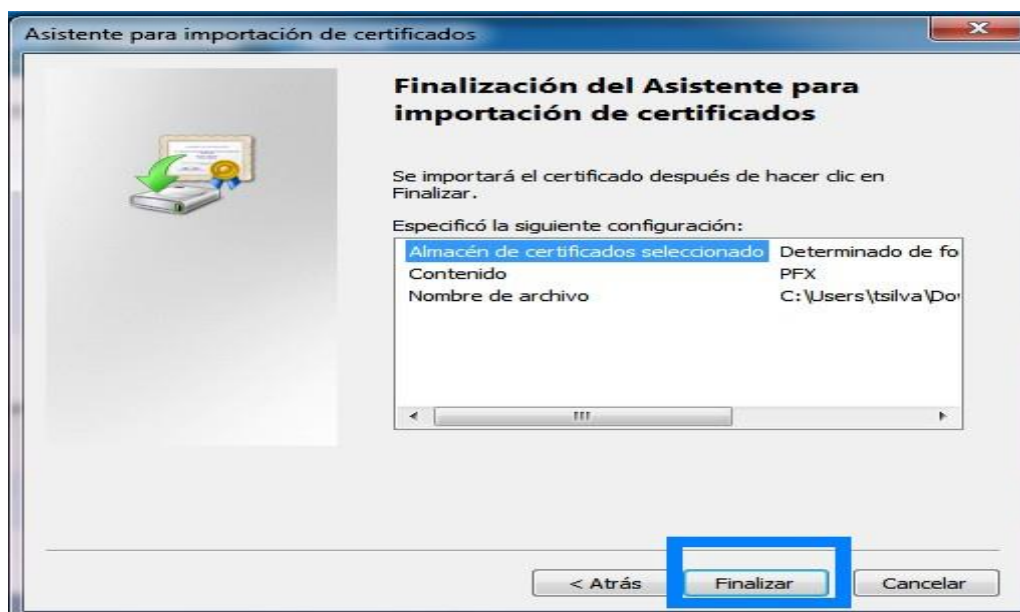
Asistente para importación de certificados

Finalización del Asistente para importación de certificados

Se importará el certificado después de hacer clic en Finalizar.

Especificó la siguiente configuración:

| | |
|---|---|
| Almacén de certificados seleccionado | Determinado de fo |
| Contenido | PFX |
| Nombre de archivo | C:\Users\tsilva\Do |

< Atrás

Finalizar

Cancelar